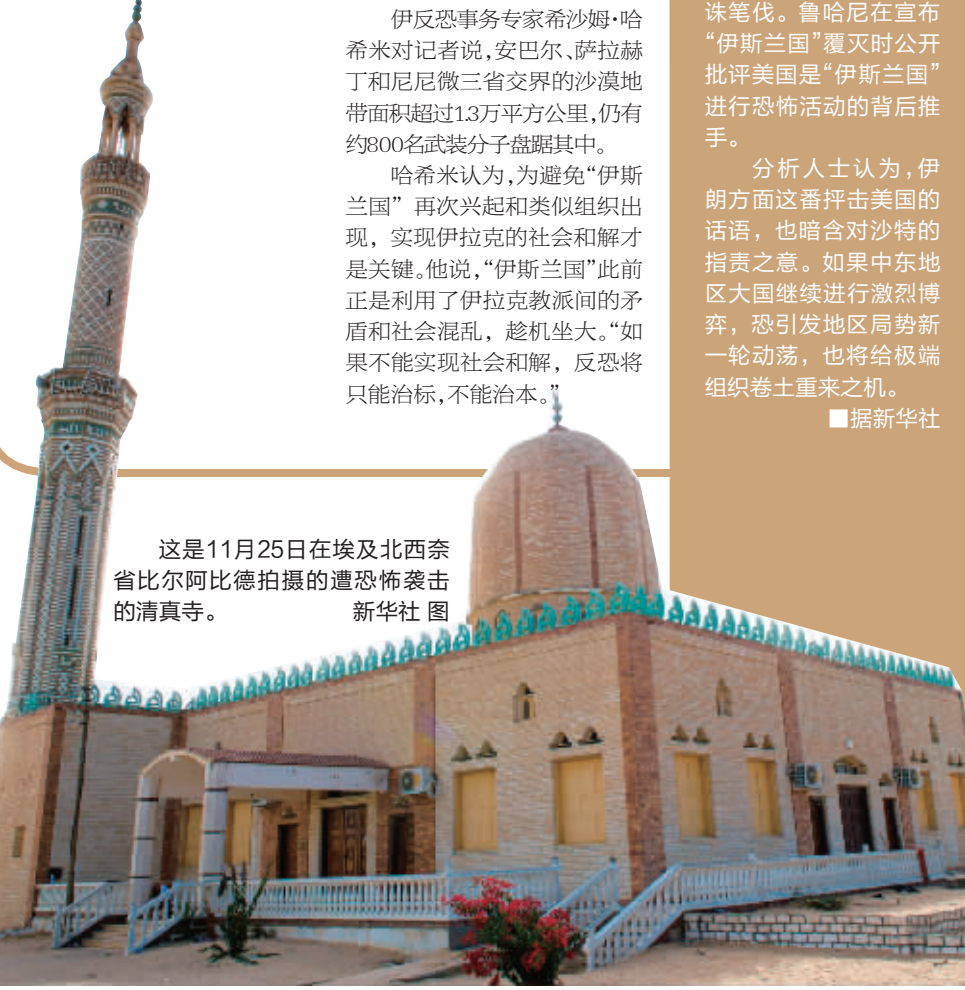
伊反恐事务专家希沙姆·哈希米对记者说,安巴尔、萨拉赫丁和尼尼微三省交界的沙漠地带面积超过1.3万平方公里,仍有约800名武装分子盘踞其中。

哈希米认为,为避免“伊斯兰国”再次兴起和类似组织出现,实现伊拉克的社会和解才是关键。他说,“伊斯兰国”此前正是利用了伊拉克教派间的矛盾和社会混乱,趁机坐大。“如果不能实现社会和解,反恐将只能治标,不能治本。”

诛笔伐。鲁哈尼在宣布“伊斯兰国”覆灭时公开批评美国是“伊斯兰国”进行恐怖活动的背后推手。

分析人士认为,伊朗方面这番抨击美国的话语,也暗含对沙特的指责之意。如果中东地区大国继续进行激烈博弈,恐引发地区局势新一轮动荡,也将给极端组织卷土重来之机。

■据新华社

这是11月25日在埃及北西奈省比尔阿比德拍摄的遭恐怖袭击的清真寺。 新华社 图